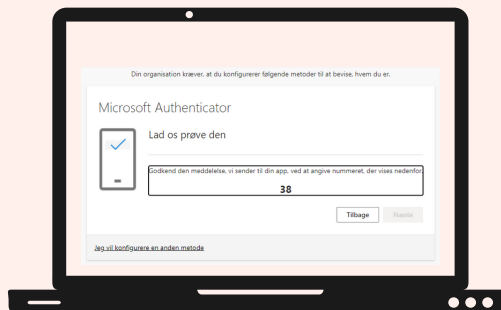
Din organisation kræver, at du konfigurerer følgende metoder til at bevise, hvem du er.

Microsoft Authenticator

Lad os prøve den

Godkend den meddelelse, vi sender til din app, ved at angive nummeret, der vises nedenfor.

38

Tilbage

Næste

Jeg vil konfigurere en anden metode